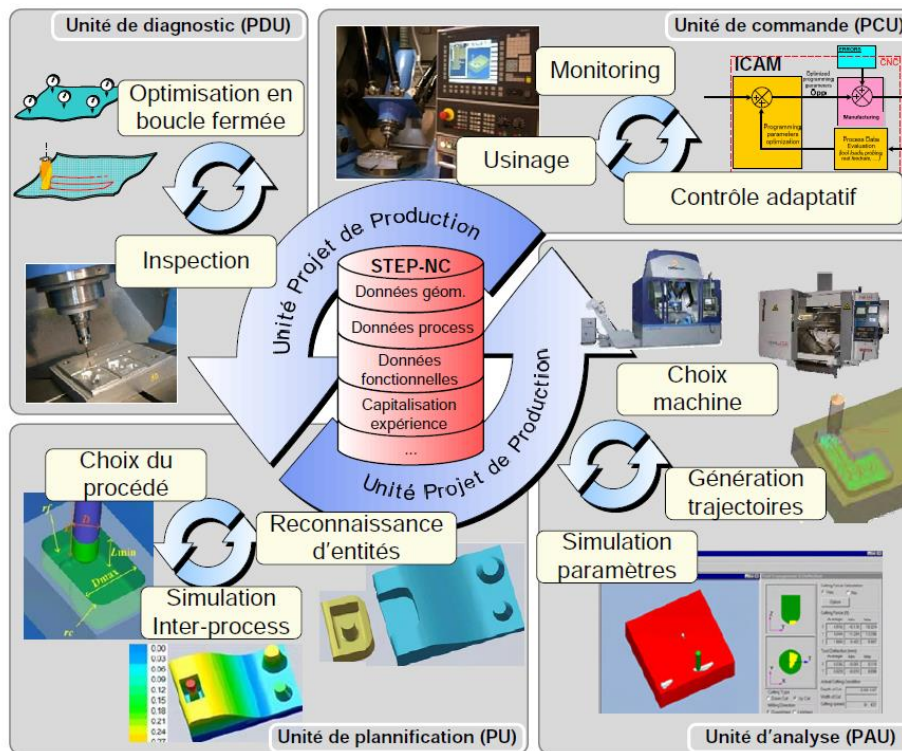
Unité de diagnostic (PDU)

Optimisation en boucle fermée

Inspection

Unité de commande (PCU)

Monitoring

Usinage

ICAM

CNC

Optimized programming parameters

Manufacturing

Programming parameters optimization

Process Data Evaluation

Contrôle adaptatif

Unité Projet de Production

STEP-NC

Données géom.

Données process

Données fonctionnelles

Capitalisation expérience

...

Unité Projet de Production

Choix machine

Génération trajectoires

Simulation paramètres

Choix du procédé

Reconnaissance d'entités

Simulation Inter-process

Lmin

Dmax

0.03

0.06

0.09

0.12

0.15

0.18

0.21

0.24

0.27

Unité de plannification (PU)

Unité d'analyse (PAU)